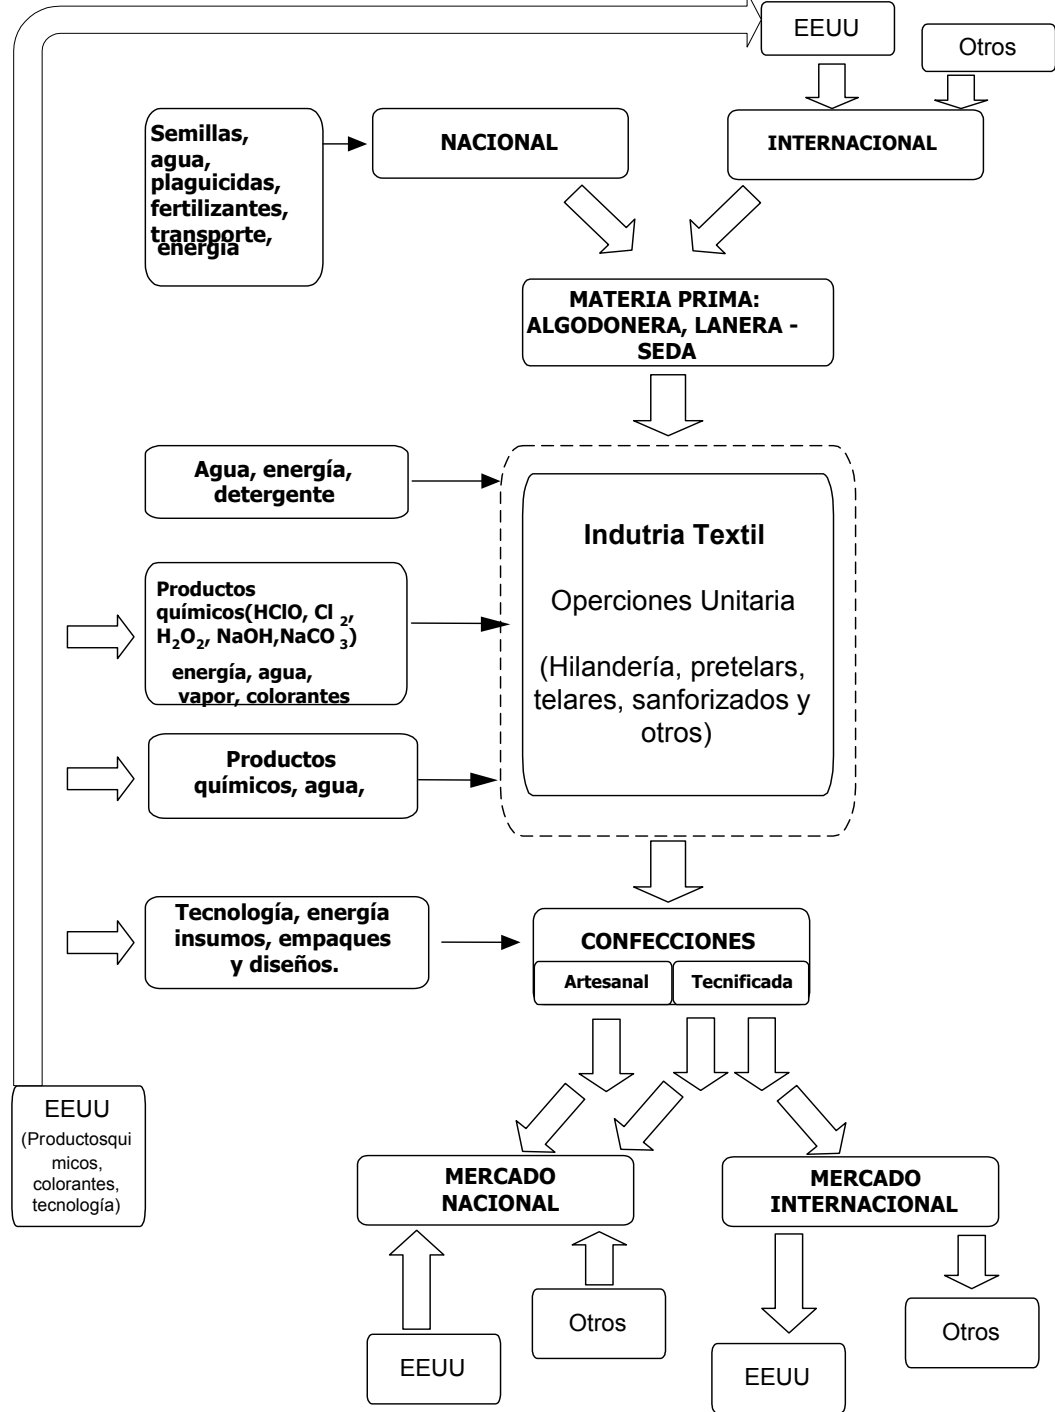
EEUU

Otros

Semillas, agua, plaguicidas, fertilizantes, transporte, energía

NACIONAL

INTERNACIONAL

MATERIA PRIMA: ALGODONERA, LANERA - SEDA

Agua, energía, detergente

Productos químicos(HClO, $Cl_2$, $H_2O_2$, NaOH,$NaCO_3$) energía, agua, vapor, colorantes

Productos químicos, agua,

Indutria Textil

Operciones Unitaria

(Hilandería, pretelars, telares, sanforizados y otros)

Tecnología, energía insumos, empaques y diseños.

CONFECCIONES

Artesanal

Tecnificada

EEUU (Productosquimicos, colorantes, tecnología)

MERCADO NACIONAL

MERCADO INTERNACIONAL

Otros

Otros

EEUU

EEUU